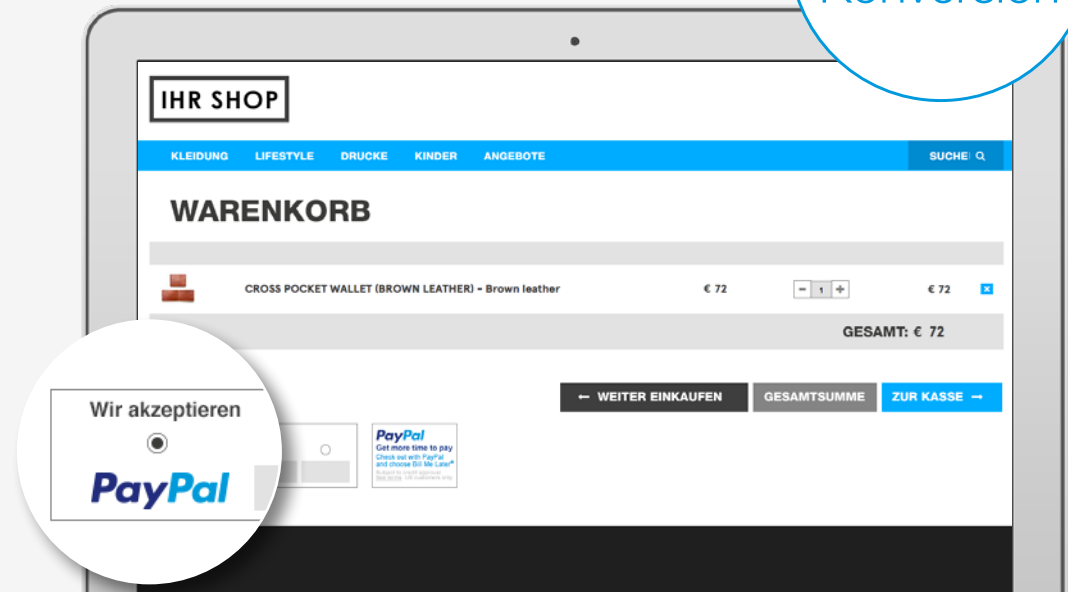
Konversion

IHR SHOP

KLEIDUNG LIFESTYLE DRUCKE KINDER ANGEBOTE SUCHE

WARENKORB

CROSS POCKET WALLET (BROWN LEATHER) - Brown leather € 72 1 € 72

GESAMT: € 72

← WEITER EINKAUFEN GESAMTSUMME ZUR KASSE →

Wir akzeptieren

PayPal

PayPal
Get more time to pay
Check out with PayPal and choose Bill Me Later®
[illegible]